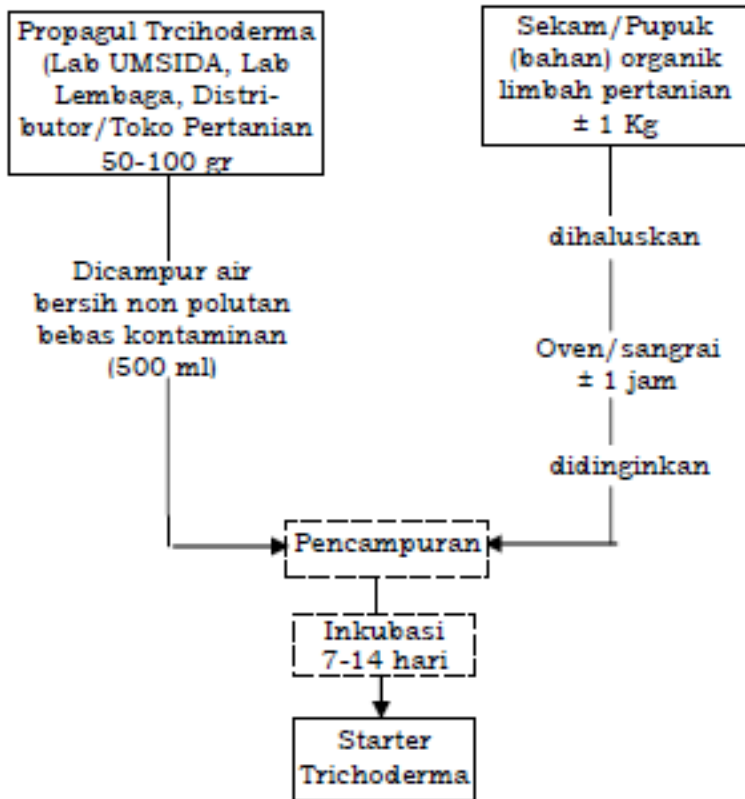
Propagul Trcihoderma (Lab UMSIDA, Lab Lembaga, Distributor/Toko Pertanian 50-100 gr

Dicampur air bersih non polutan bebas kontaminan (500 ml)

Sekam/Pupuk (bahan) organik limbah pertanian ± 1 Kg

dihaluskan

Oven/sangrai ± 1 jam

didinginkan

Pencampuran

Inkubasi 7-14 hari

Starter Trichoderma